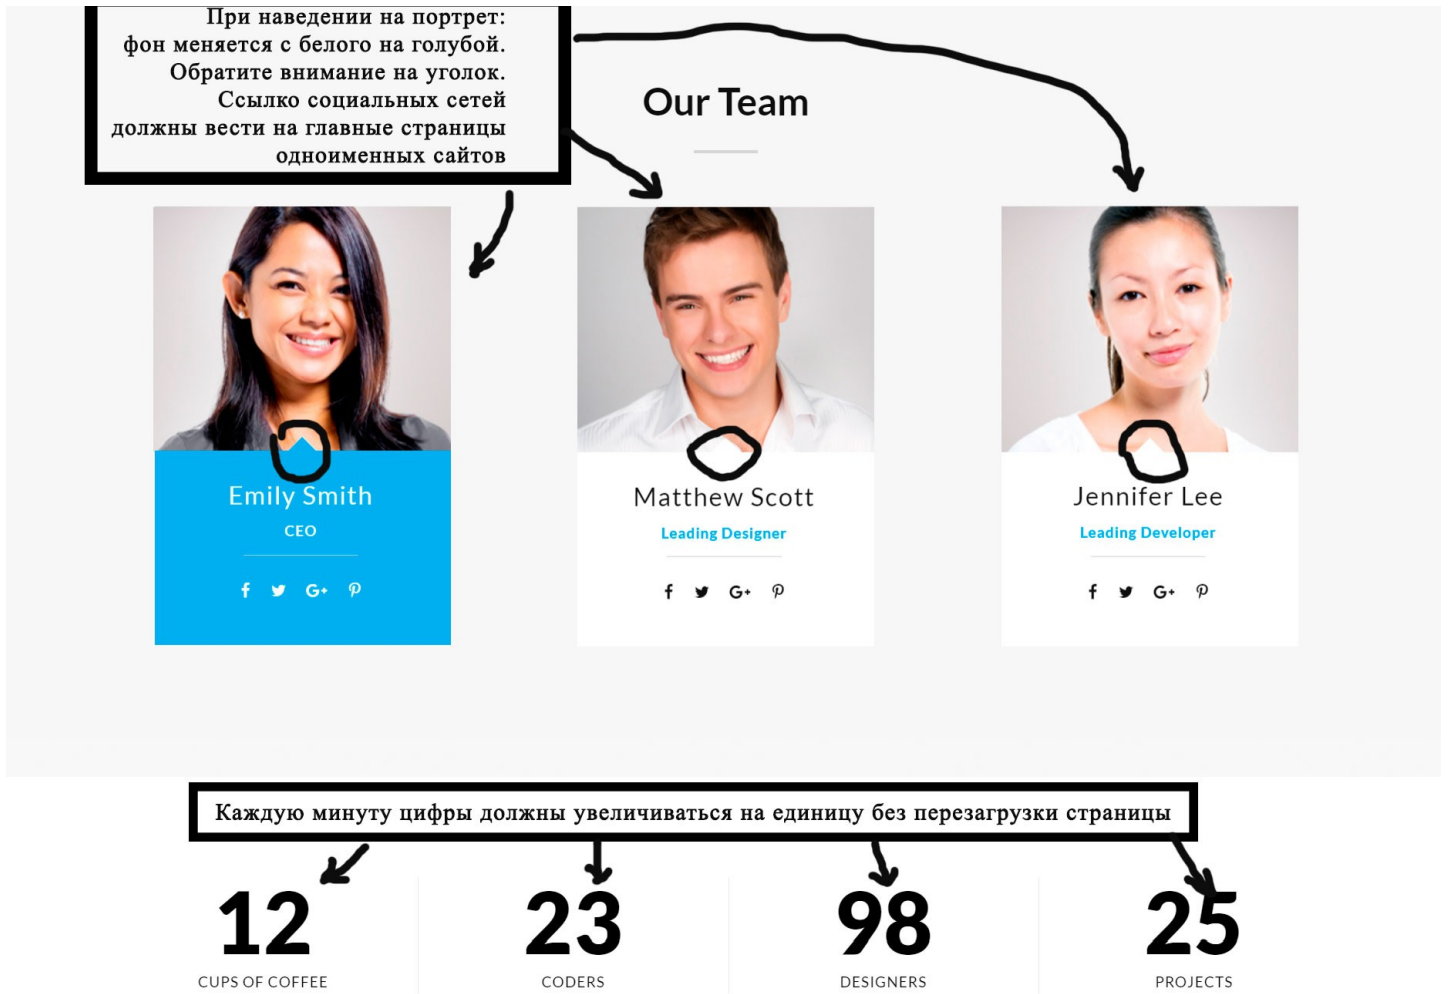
При наведении на портрет: фон меняется с белого на голубой. Обратите внимание на уголок. Ссылко социальных сетей должны вести на главные страницы одноименных сайтов

Our Team

Emily Smith
CEO

Matthew Scott
Leading Designer

Jennifer Lee
Leading Developer

Каждую минуту цифры должны увеличиваться на единицу без перезагрузки страницы

12
CUPS OF COFFEE

23
CODERS

98
DESIGNERS

25
PROJECTS